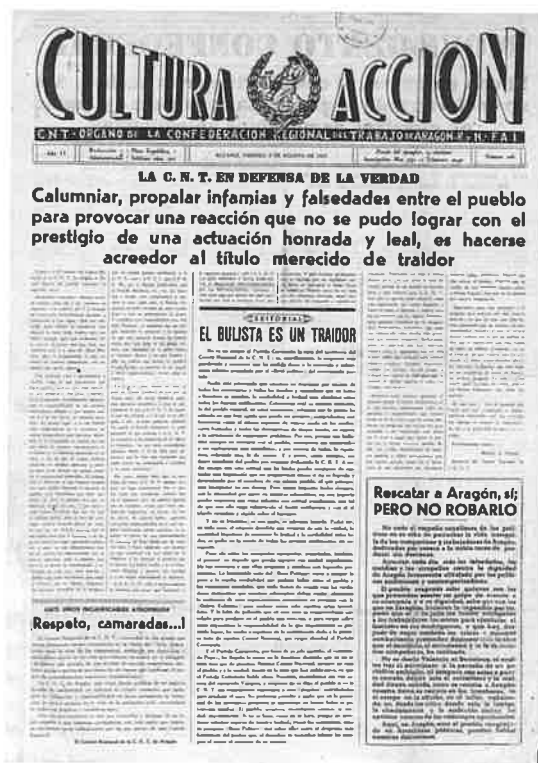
CULTURA Y ACCION

C.N.T. - ORGANO DE LA CONFEDERACION REGIONAL DEL TRABAJO DE ARAGON - F.A.I.

LA C. N. T. EN DEFENSA DE LA VERDAD

Calumniar, propalar infamias y falsedades entre el pueblo para provocar una reacción que no se pudo lograr con el prestigio de una actuación honrada y leal, es hacerse acreedor al título merecido de traidor

EDITORIAL

EL BULISTA ES UN TRAIDOR

Respeto, camaradas...!

Rescatar a Aragón, sí; PERO NO ROBARLO

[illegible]